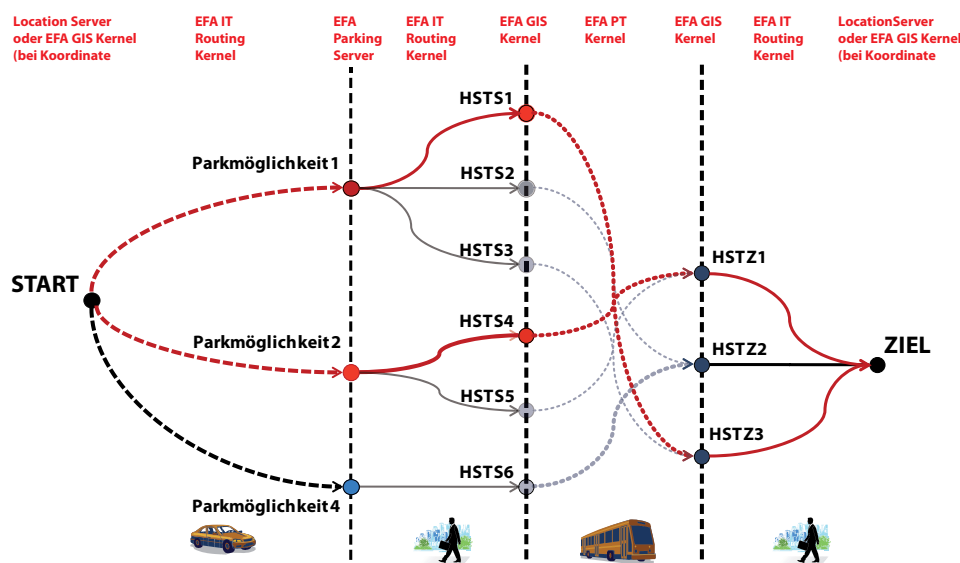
Location Server oder EFA GIS Kernel (bei Koordinate

EFA IT Routing Kernel

EFA Parking Server

EFA IT Routing Kernel

EFA GIS Kernel

EFA PT Kernel

EFA GIS Kernel

EFA IT Routing Kernel

LocationServer oder EFA GIS Kernel (bei Koordinate

HSTS1

Parkmöglichkeit 1

HSTS2

HSTS3

HSTZ1

START

HSTS4

Parkmöglichkeit 2

HSTZ2

ZIEL

HSTS5

HSTZ3

HSTS6

Parkmöglichkeit 4